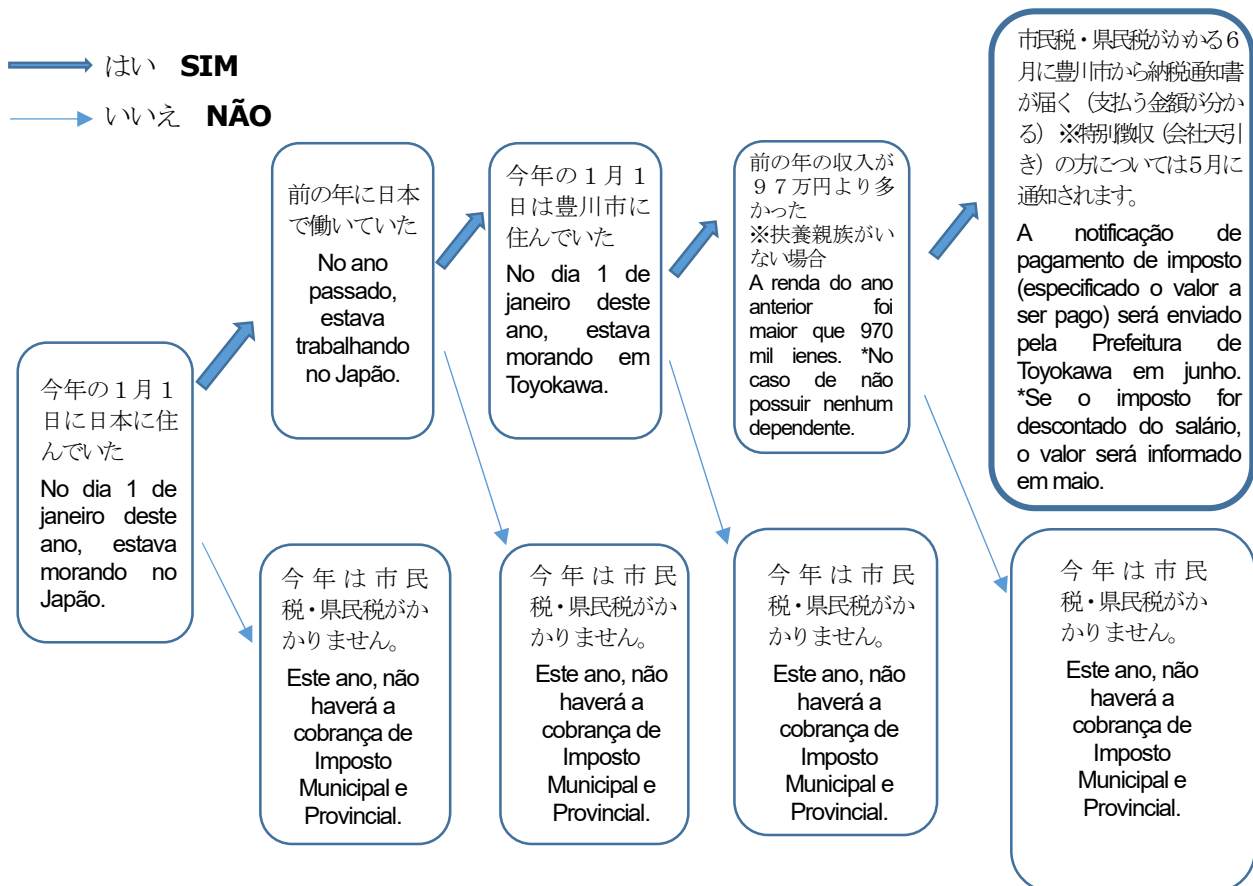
はい SIM
いいえ NÃO

今年の１月１日に日本に住んでいた
No dia 1 de janeiro deste ano, estava morando no Japão.

前の年に日本で働いていた
No ano passado, estava trabalhando no Japão.

今年の１月１日は豊川市に住んでいた
No dia 1 de janeiro deste ano, estava morando em Toyokawa.

前の年の収入が９７万円より多かった
※扶養親族がいない場合
A renda do ano anterior foi maior que 970 mil ienes. *No caso de não possuir nenhum dependente.

市民税・県民税がかかる6月に豊川市から納税通知書が届く（支払う金額が分かる）※特別徴収（会社天引き）の方については5月に通知されます。
A notificação de pagamento de imposto (especificado o valor a ser pago) será enviado pela Prefeitura de Toyokawa em junho. *Se o imposto for descontado do salário, o valor será informado em maio.

今年は市民税・県民税がかかりません。
Este ano, não haverá a cobrança de Imposto Municipal e Provincial.

今年は市民税・県民税がかかりません。
Este ano, não haverá a cobrança de Imposto Municipal e Provincial.

今年は市民税・県民税がかかりません。
Este ano, não haverá a cobrança de Imposto Municipal e Provincial.

今年は市民税・県民税がかかりません。
Este ano, não haverá a cobrança de Imposto Municipal e Provincial.